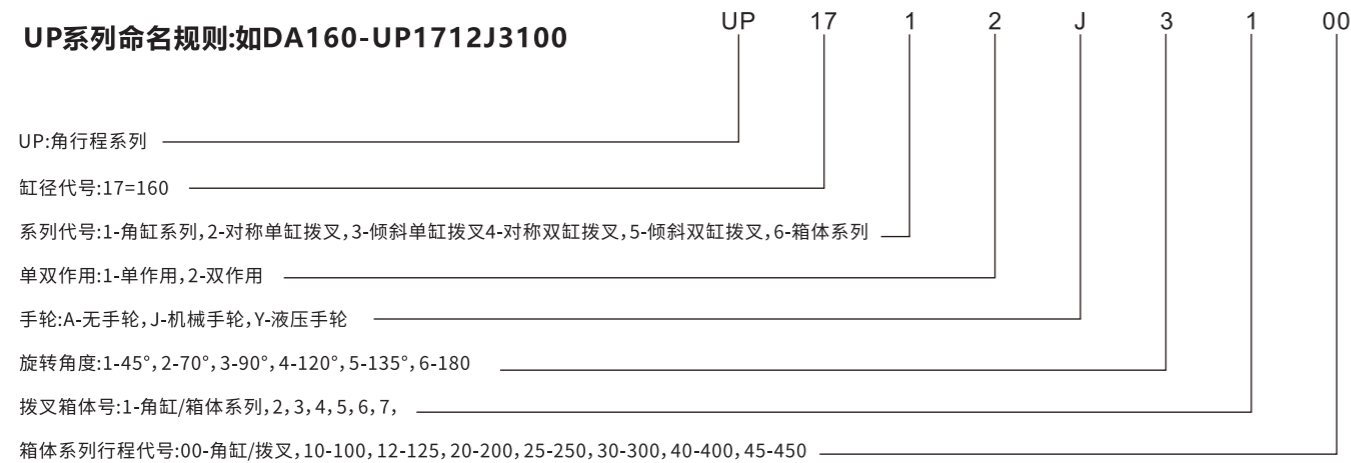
UP系列命名规则:如DA160-UP1712J3100

UP 17 1 2 J 3 1 00

UP:角行程系列

缸径代号:17=160

系列代号:1-角缸系列,2-对称单缸拨叉,3-倾斜单缸拨叉4-对称双缸拨叉,5-倾斜双缸拨叉,6-箱体系列

单双作用:1-单作用,2-双作用

手轮:A-无手轮,J-机械手轮,Y-液压手轮

旋转角度:1-45°,2-70°,3-90°,4-120°,5-135°,6-180

拨叉箱体号:1-角缸/箱体系列,2,3,4,5,6,7,

箱体系列行程代号:00-角缸/拨叉,10-100,12-125,20-200,25-250,30-300,40-400,45-450